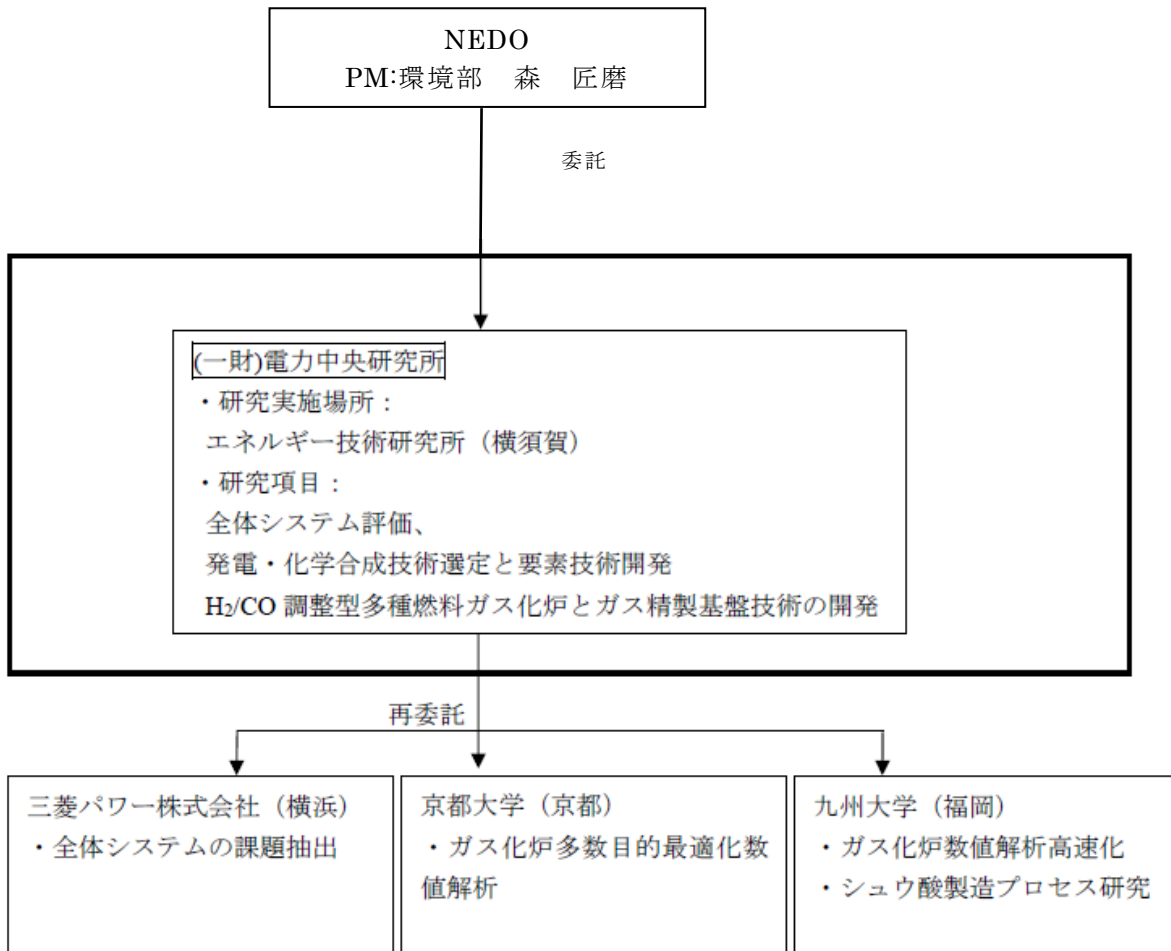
NEDO
PM:環境部　森　匠磨

委託

(一財)電力中央研究所
・研究実施場所：
エネルギー技術研究所（横須賀）
・研究項目：
全体システム評価、
発電・化学合成技術選定と要素技術開発
$H_2$/CO 調整型多種燃料ガス化炉とガス精製基盤技術の開発

再委託

三菱パワー株式会社（横浜）
・全体システムの課題抽出

京都大学（京都）
・ガス化炉多数目的最適化数値解析

九州大学（福岡）
・ガス化炉数値解析高速化
・シュウ酸製造プロセス研究